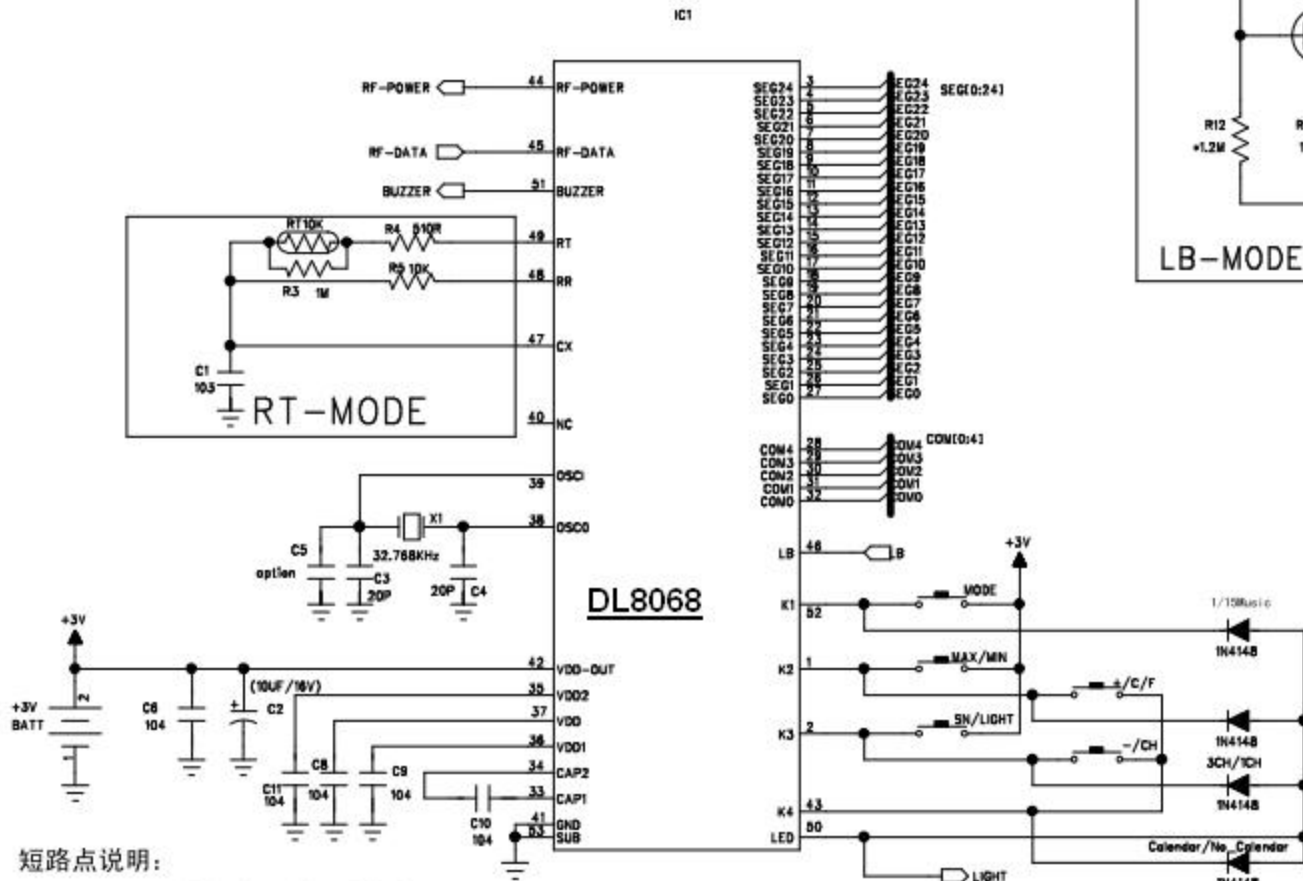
IC1

RF-POWER 44 RF-POWER
RF-DATA 45 RF-DATA
BUZZER 51 BUZZER
RT10K R4 510R 49 RT
R5 10K 48 RR
R3 1M
47 CX
C1 103
RT-MODE
40 NC
39 OSCI
38 OSCO
X1
C5 option
32.768KHz
C3 20P
20P C4
DL8068

SEG24 3
SEG23 4
SEG22 5
SEG21 6
SEG20 7
SEG19 8
SEG18 9
SEG17 10
SEG16 11
SEG15 12
SEG14 13
SEG13 14
SEG12 15
SEG11 16
SEG10 17
SEG9 18
SEG8 19
SEG7 20
SEG6 21
SEG5 22
SEG4 23
SEG3 24
SEG2 25
SEG1 26
SEG0 27
SEG[0:24]
EG24 EG23 EG22 EG21 EG20 EG19 EG18 EG17 EG16 EG15 EG14 EG13 EG12 EG11 EG10 EG9 EG8 EG7 EG6 EG5 EG4 EG3 EG2 EG1 EG0

COM4 28
COM3 29
COM2 30
COM1 31
COM0 32
COM[0:4]
COM4 COM3 COM2 COM1 COM0

LB 46 LB
+3V
K1 52 MODE
1/15Music
1N4148
K2 1 MAX/MIN
+/C/F
K3 2 SN/LIGHT
-/CH
1N4148
3CH/1CH
1N4148
K4 43
LED 50
Calendar/No_Calendar
LIGHT

R12 +1.2M
LB-MODE

+3V
+3V BATT
C6 104
(10UF/16V)
C2
42 VDD-OUT
35 VDD2
37 VDD
36 VDD1
34 CAP2
33 CAP1
41 GND
53 SUB
C11 104
C8 104
C9 104
C10 104

短路点说明: